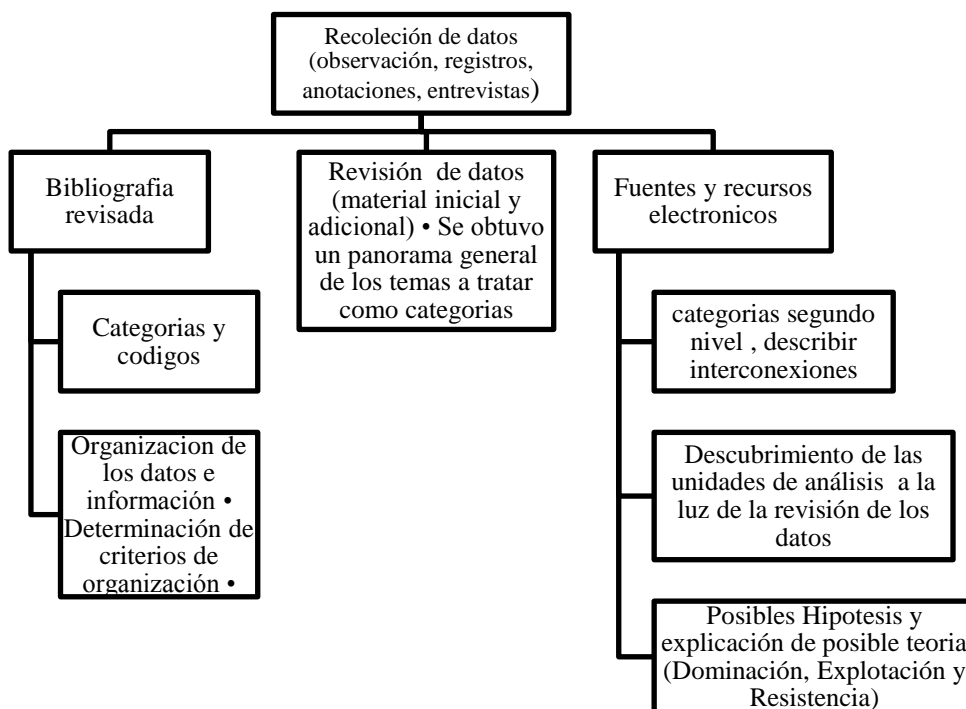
Recolección de datos (observación, registros, anotaciones, entrevistas)

Bibliografia revisada

Categorias y codigos

Organizacion de los datos e información • Determinación de criterios de organización •

Revisión de datos (material inicial y adicional) • Se obtuvo un panorama general de los temas a tratar como categorias

Fuentes y recursos electronicos

categorias segundo nivel , describir interconexiones

Descubrimiento de las unidades de análisis a la luz de la revisión de los datos

Posibles Hipotesis y explicación de posible teoria (Dominación, Explotación y Resistencia)